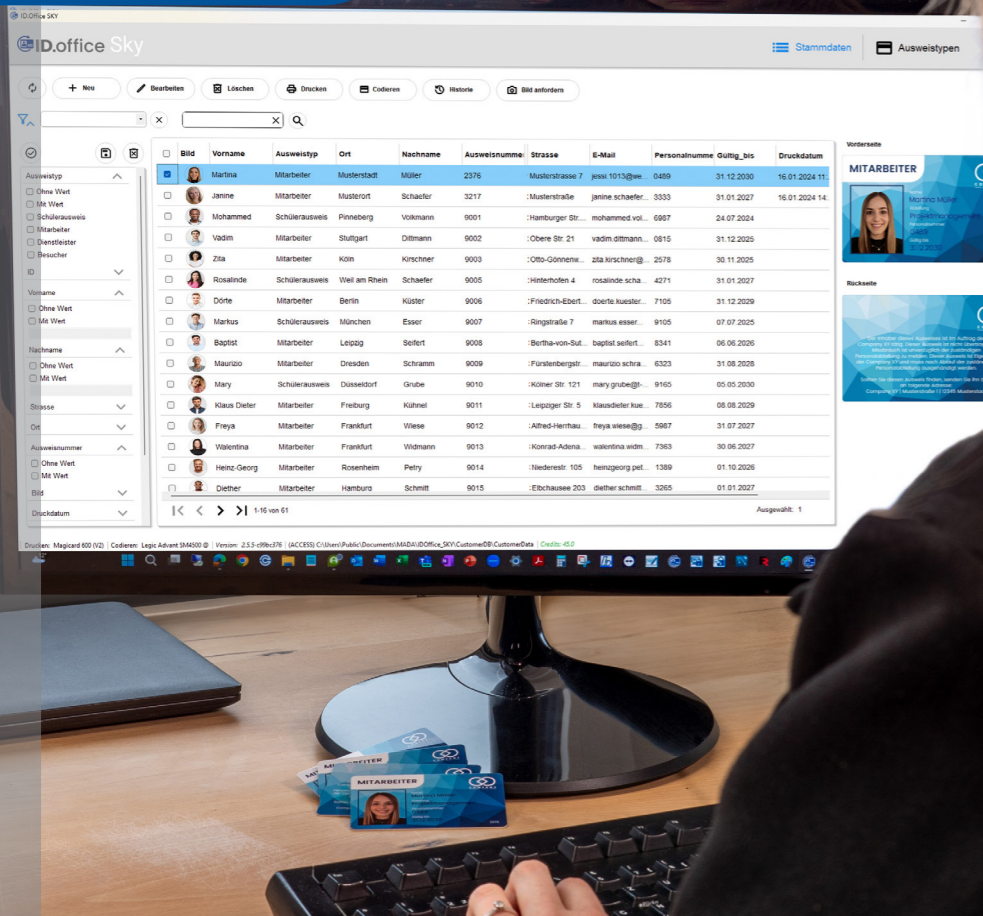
ID.Office SKY

ID.office Sky

Stammdaten | Ausweistypen

Neu | Bearbeiten | Löschen | Drucken | Codieren | Historie | Bild anfordern

Ausweistyp
Ohne Wert
Mit Wert
Schülerausweis
Mitarbeiter
Dienstleister
Besucher

ID

Vorname
Ohne Wert
Mit Wert

Nachname
Ohne Wert
Mit Wert

Strasse

Ort

Ausweisnummer
Ohne Wert
Mit Wert

Bild

Druckdatum

| Bild | Vorname | Ausweistyp | Ort | Nachname | Ausweisnummer | Strasse | E-Mail | Personalnummer | Gültig_bis | Druckdatum |
|---|---|---|---|---|---|---|---|---|---|---|
| | Martina | Mitarbeiter | Musterstadt | Müller | 2376 | Musterstrasse 7 | jessi.1013@we... | 0489 | 31.12.2030 | 16.01.2024 11... |
| | Janine | Mitarbeiter | Musterort | Schaefer | 3217 | :Musterstraße | janine.schaefer... | 3333 | 31.01.2027 | 16.01.2024 14... |
| | Mohammed | Schülerausweis | Pinneberg | Volkmann | 9001 | :Hamburger Str.... | mohammed.vol... | 6987 | 24.07.2024 | |
| | Vadim | Mitarbeiter | Stuttgart | Dittmann | 9002 | :Obere Str. 21 | vadim.dittmann... | 0815 | 31.12.2025 | |
| | Zita | Mitarbeiter | Köln | Kirschner | 9003 | :Otto-Gönnewi... | zita.kirschner@... | 2578 | 30.11.2025 | |
| | Rosalinde | Schülerausweis | Weil am Rhein | Schaefer | 9005 | :Hinterhofen 4 | rosalinde.scha... | 4271 | 31.01.2027 | |
| | Dörte | Mitarbeiter | Berlin | Küster | 9006 | :Friedrich-Ebert... | doerte.kuester... | 7105 | 31.12.2029 | |
| | Markus | Schülerausweis | München | Esser | 9007 | :Ringstraße 7 | markus.esser... | 9105 | 07.07.2025 | |
| | Baptist | Mitarbeiter | Leipzig | Seifert | 9008 | :Bertha-von-Sut... | baptist.seifert... | 8341 | 06.06.2026 | |
| | Maurizio | Mitarbeiter | Dresden | Schramm | 9009 | :Fürstenbergstr... | maurizio.schra... | 6323 | 31.08.2028 | |
| | Mary | Schülerausweis | Düsseldorf | Grube | 9010 | :Kölner Str. 121 | mary.grube@t-... | 9165 | 05.05.2030 | |
| | Klaus Dieter | Mitarbeiter | Freiburg | Kühnel | 9011 | :Leipziger Str. 5 | klausdieter.kue... | 7856 | 08.08.2029 | |
| | Freya | Mitarbeiter | Frankfurt | Wiese | 9012 | :Alfred-Herrhau... | freya.wiese@g... | 5987 | 31.07.2027 | |
| | Walentina | Mitarbeiter | Frankfurt | Widmann | 9013 | :Konrad-Adena... | walentina.widm... | 7363 | 30.06.2027 | |
| | Heinz-Georg | Mitarbeiter | Rosenheim | Petry | 9014 | :Niederestr. 105 | heinzgeorg.pet... | 1389 | 01.10.2026 | |
| | Diether | Mitarbeiter | Hamburg | Schmitt | 9015 | :Elbchausee 203 | diether.schmitt... | 3265 | 01.01.2027 | |

1-16 von 61

Ausgewählt: 1

Vorderseite

MITARBEITER

Martina Müller

Projektmanagement

Rückseite

Drucken: Magicard 600 (V2) | Codieren: Legic Advant SM4500 @ | Version: 2.5.5-c99bc376 | (ACCESS) C:\Users\Public\Documents\MADA\IDOffice_SKY\CustomerDB\CustomerData | Credits: 45.0

MITARBEITER